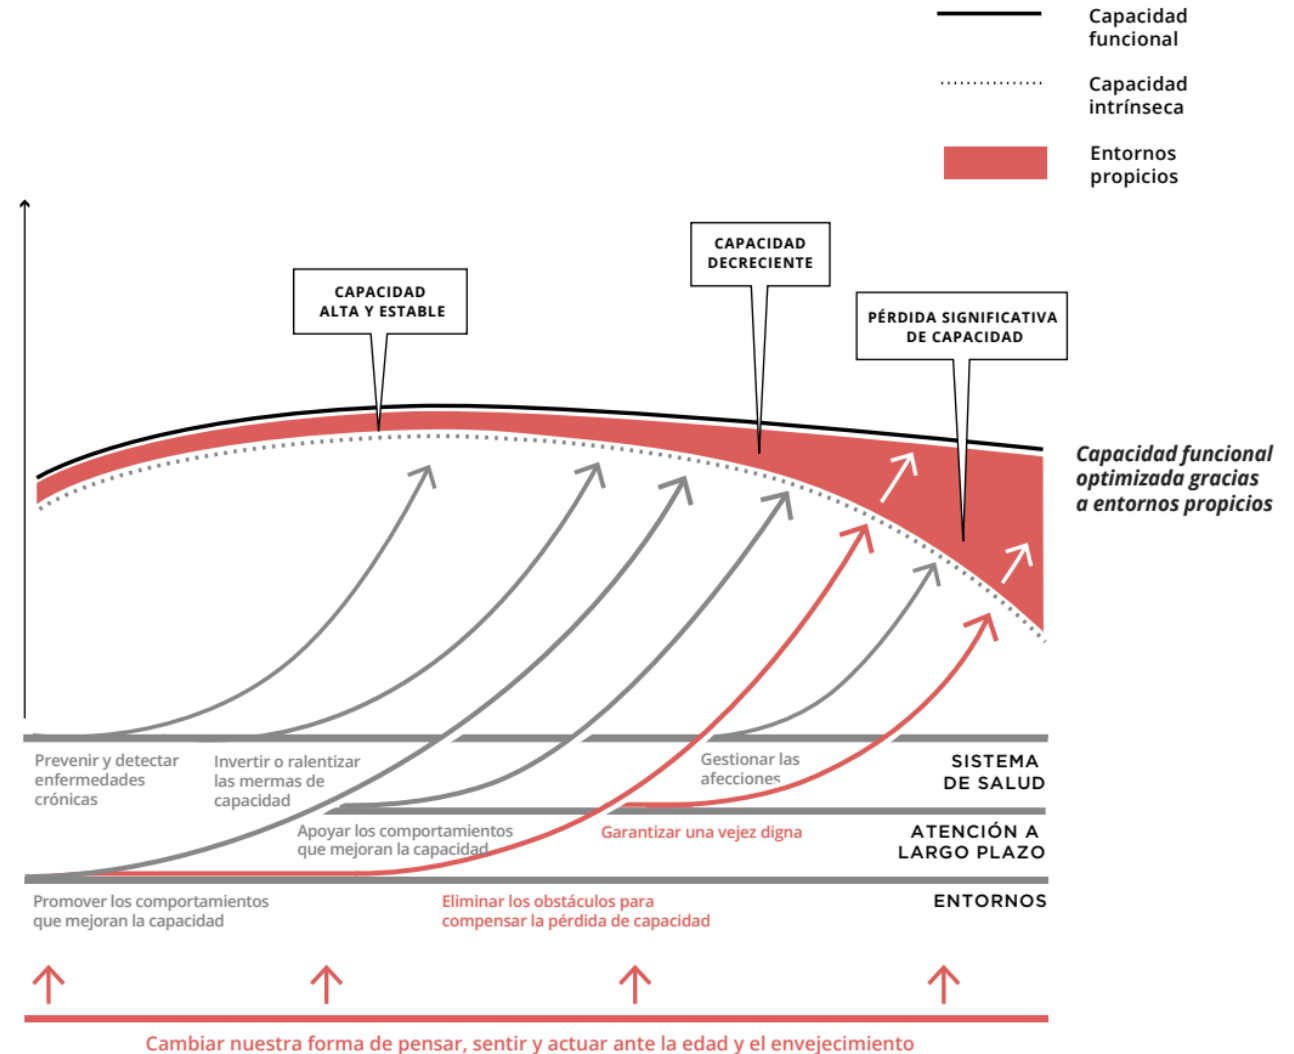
Capacidad funcional

Capacidad intrínseca

Entornos propicios

CAPACIDAD ALTA Y ESTABLE

CAPACIDAD DECRECIENTE

PÉRDIDA SIGNIFICATIVA DE CAPACIDAD

Capacidad funcional optimizada gracias a entornos propicios

Prevenir y detectar enfermedades crónicas

Invertir o ralentizar las mermas de capacidad

Gestionar las afecciones

SISTEMA DE SALUD

Apoyar los comportamientos que mejoran la capacidad

Garantizar una vejez digna

ATENCIÓN A LARGO PLAZO

Promover los comportamientos que mejoran la capacidad

Eliminar los obstáculos para compensar la pérdida de capacidad

ENTORNOS

Cambiar nuestra forma de pensar, sentir y actuar ante la edad y el envejecimiento